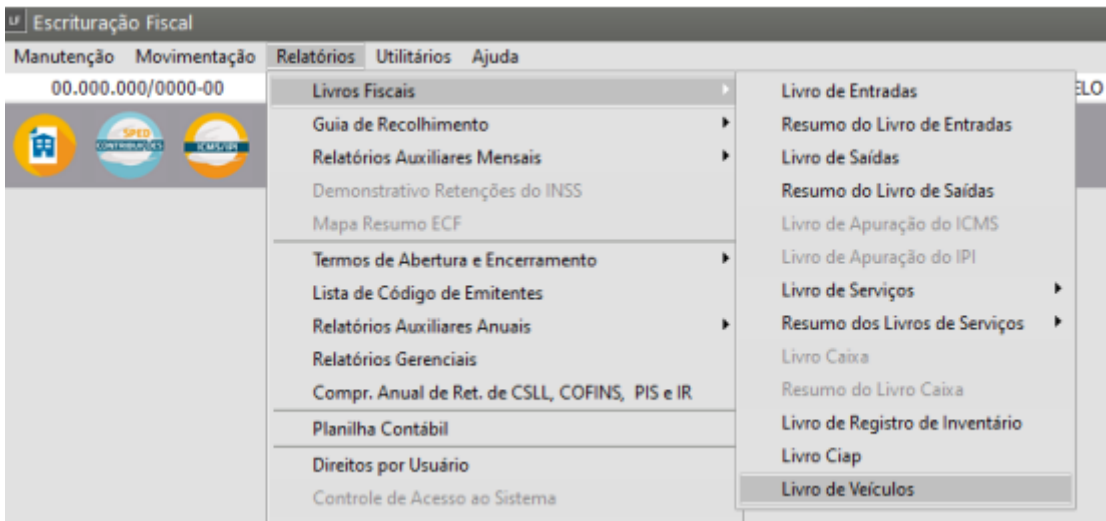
Escrituração Fiscal

Manutenção Movimentação Relatórios Utilitários Ajuda

00.000.000/0000-00

ELO

SPED CONTRIBUIÇÕES

ICMS/IPI

Livros Fiscais
Guia de Recolhimento
Relatórios Auxiliares Mensais
Demonstrativo Retenções do INSS
Mapa Resumo ECF
Termos de Abertura e Encerramento
Lista de Código de Emitentes
Relatórios Auxiliares Anuais
Relatórios Gerenciais
Compr. Anual de Ret. de CSLL, COFINS, PIS e IR
Planilha Contábil
Direitos por Usuário
Controle de Acesso ao Sistema

Livro de Entradas
Resumo do Livro de Entradas
Livro de Saídas
Resumo do Livro de Saídas
Livro de Apuração do ICMS
Livro de Apuração do IPI
Livro de Serviços
Resumo dos Livros de Serviços
Livro Caixa
Resumo do Livro Caixa
Livro de Registro de Inventário
Livro Ciap
Livro de Veículos